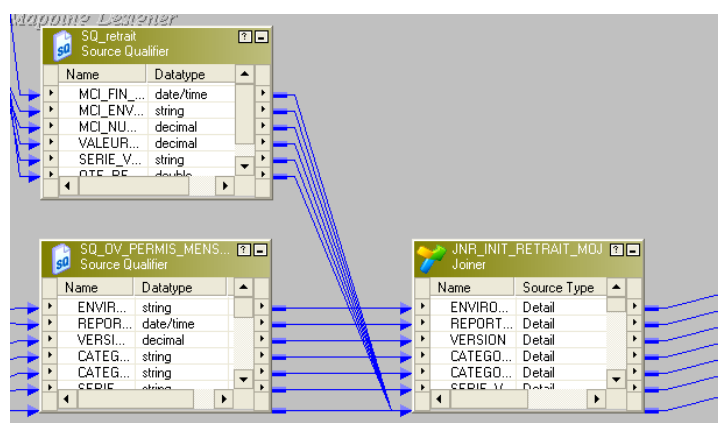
Mapping Designer

SQ_retrait
Source Qualifier

| Name | Datatype |
|---|---|
| MCI_FIN_... | date/time |
| MCI_ENV... | string |
| MCI_NU... | decimal |
| VALEUR... | decimal |
| SERIE_V... | string |
| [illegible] | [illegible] |

SQ_OV_PERMIS_MENS...
Source Qualifier

| Name | Datatype |
|---|---|
| ENVIR... | string |
| REPOR... | date/time |
| VERSI... | decimal |
| CATEG... | string |
| CATEG... | string |
| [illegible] | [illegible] |

JNR_INIT_RETRAIT_MOJ
Joiner

| Name | Source Type |
|---|---|
| ENVIRO... | Detail |
| REPORT... | Detail |
| VERSION | Detail |
| CATEGO... | Detail |
| CATEGO... | Detail |
| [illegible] | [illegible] |